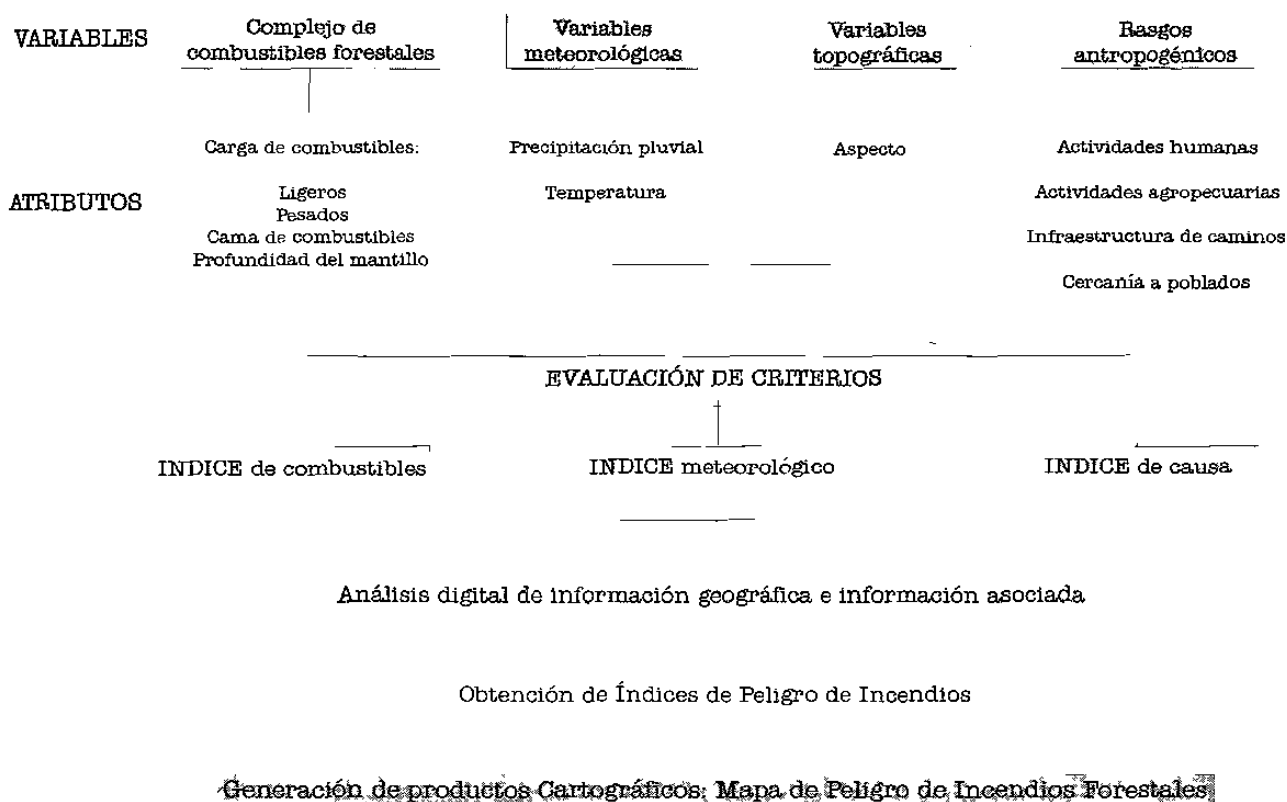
VARIABLES

Complejo de combustibles forestales

Variables meteorológicas

Variables topográficas

Rasgos antropogénicos

Carga de combustibles:

Precipitación pluvial

Aspecto

Actividades humanas

ATRIBUTOS

Ligeros
Pesados
Cama de combustibles
Profundidad del mantillo

Temperatura

Actividades agropecuarias

Infraestructura de caminos

Cercanía a poblados

EVALUACIÓN DE CRITERIOS

INDICE de combustibles

INDICE meteorológico

INDICE de causa

Análisis digital de información geográfica e información asociada

Obtención de Índices de Peligro de Incendios

Generación de productos Cartográficos: Mapa de Peligro de Incendios Forestales